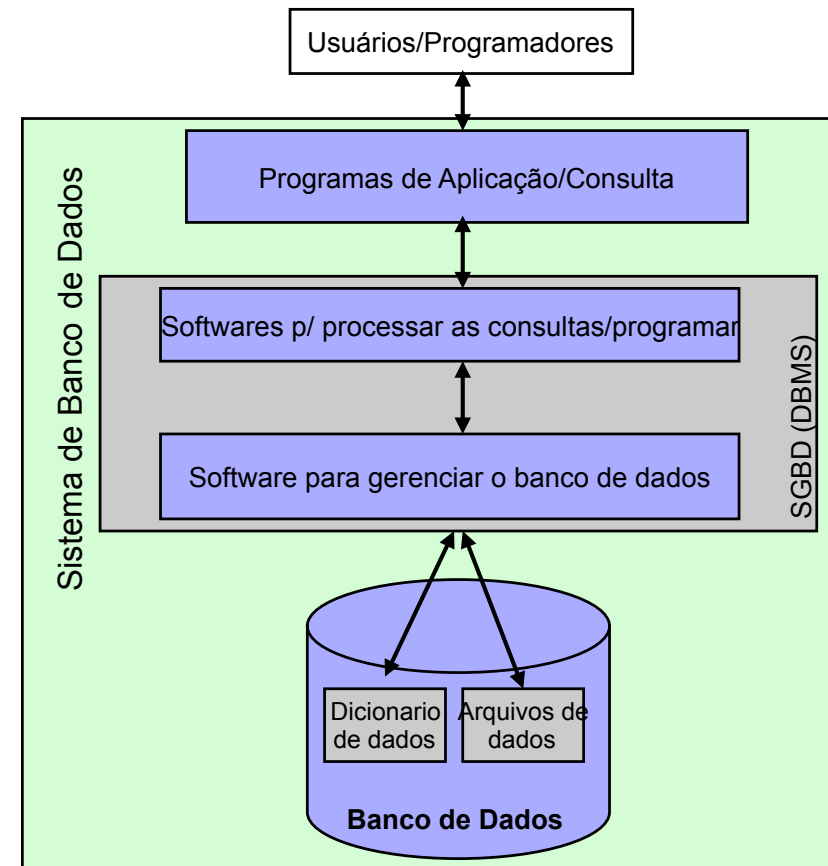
Usuários/Programadores

Sistema de Banco de Dados

Programas de Aplicação/Consulta

Softwares p/ processar as consultas/programar

SGBD (DBMS)

Software para gerenciar o banco de dados

Dicionario de dados

Arquivos de dados

Banco de Dados